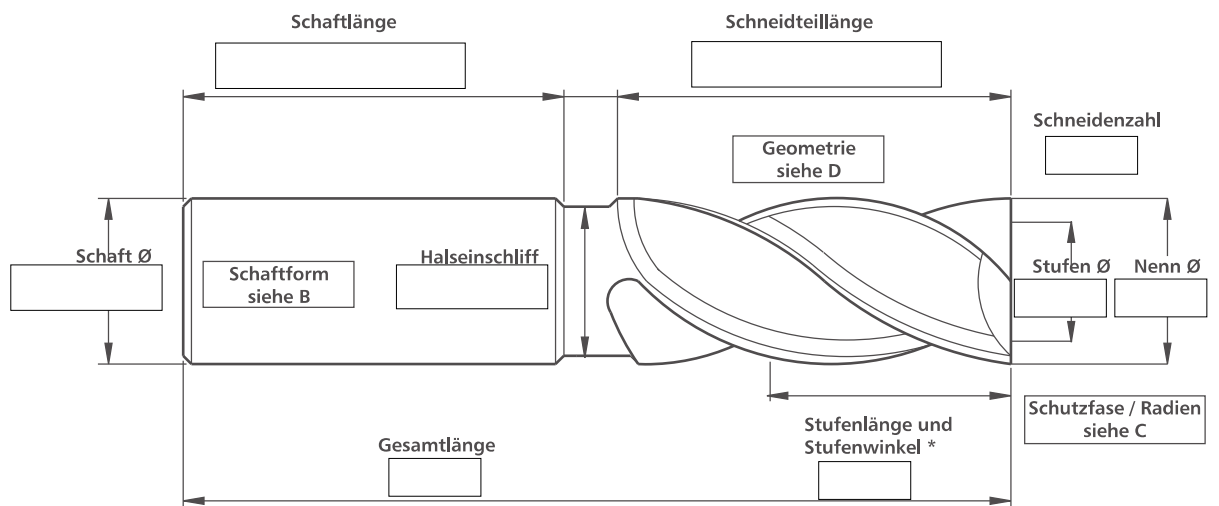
Schaftlänge

Schneidteillänge

Schneidenzahl

Geometrie siehe D

Schaft Ø

Schaftform siehe B

Halseinschliff

Stufen Ø

Nenn Ø

Schutzfase / Radien siehe C

Stufenlänge und Stufenwinkel *

Gesamtlänge